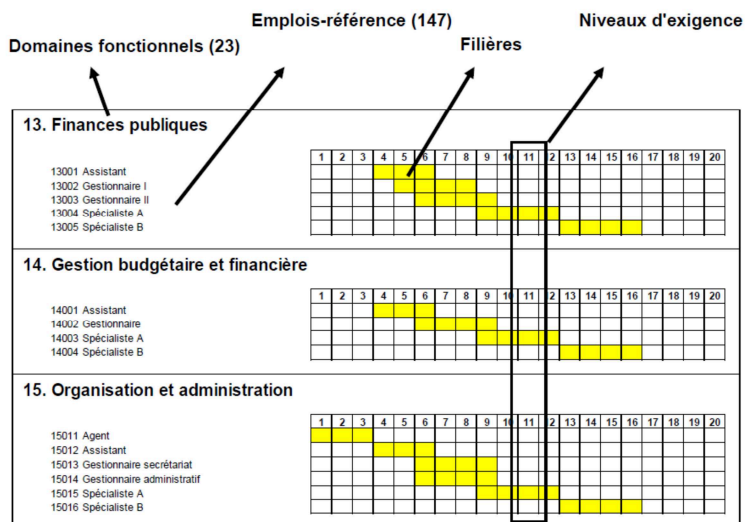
Emplois-référence (147)

Niveaux d'exigence

Domaines fonctionnels (23)

Filières

13. Finances publiques

| | 1 | 2 | 3 | 4 | 5 | 6 | 7 | 8 | 9 | 10 | 11 | 12 | 13 | 14 | 15 | 16 | 17 | 18 | 19 | 20 |
|---|---|---|---|---|---|---|---|---|---|---|---|---|---|---|---|---|---|---|---|---|
| 13001 Assistant | | | | | | | | | | | | | | | | | | | | |
| 13002 Gestionnaire I | | | | | | | | | | | | | | | | | | | | |
| 13003 Gestionnaire II | | | | | | | | | | | | | | | | | | | | |
| 13004 Spécialiste A | | | | | | | | | | | | | | | | | | | | |
| 13005 Spécialiste B | | | | | | | | | | | | | | | | | | | | |

14. Gestion budgétaire et financière

| | 1 | 2 | 3 | 4 | 5 | 6 | 7 | 8 | 9 | 10 | 11 | 12 | 13 | 14 | 15 | 16 | 17 | 18 | 19 | 20 |
|---|---|---|---|---|---|---|---|---|---|---|---|---|---|---|---|---|---|---|---|---|
| 14001 Assistant | | | | | | | | | | | | | | | | | | | | |
| 14002 Gestionnaire | | | | | | | | | | | | | | | | | | | | |
| 14003 Spécialiste A | | | | | | | | | | | | | | | | | | | | |
| 14004 Spécialiste B | | | | | | | | | | | | | | | | | | | | |

15. Organisation et administration

| | 1 | 2 | 3 | 4 | 5 | 6 | 7 | 8 | 9 | 10 | 11 | 12 | 13 | 14 | 15 | 16 | 17 | 18 | 19 | 20 |
|---|---|---|---|---|---|---|---|---|---|---|---|---|---|---|---|---|---|---|---|---|
| 15011 Agent | | | | | | | | | | | | | | | | | | | | |
| 15012 Assistant | | | | | | | | | | | | | | | | | | | | |
| 15013 Gestionnaire secrétariat | | | | | | | | | | | | | | | | | | | | |
| 15014 Gestionnaire administratif | | | | | | | | | | | | | | | | | | | | |
| 15015 Spécialiste A | | | | | | | | | | | | | | | | | | | | |
| 15016 Spécialiste B | | | | | | | | | | | | | | | | | | | | |